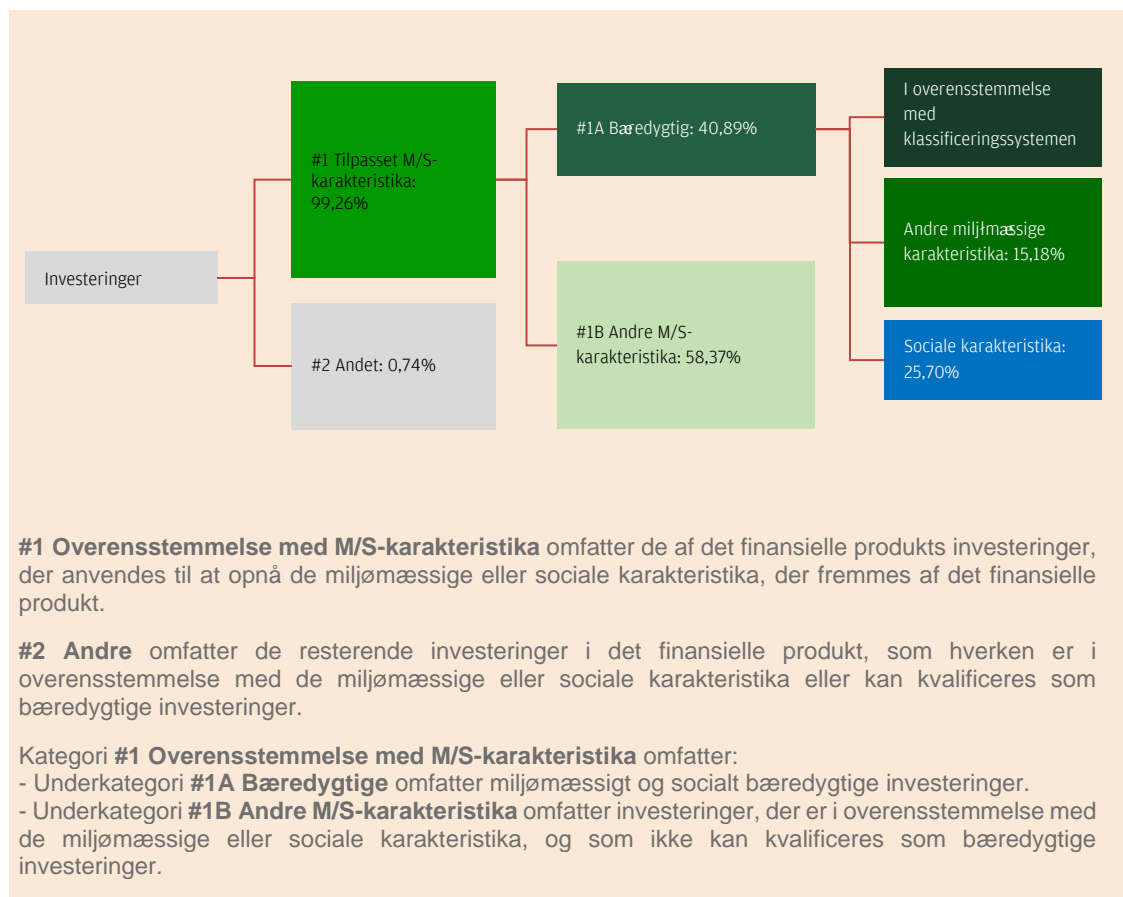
Investeringer

#1 Tilpasset M/S-karakteristika: 99,26%

#2 Andet: 0,74%

#1A Bæredygtig: 40,89%

#1B Andre M/S-karakteristika: 58,37%

I overensstemmelse med klassificeringssystemen

Andre miljłmæssige karakteristika: 15,18%

Sociale karakteristika: 25,70%

**#1 Overensstemmelse med M/S-karakteristika** omfatter de af det finansielle produkts investeringer, der anvendes til at opnå de miljømæssige eller sociale karakteristika, der fremmes af det finansielle produkt.

**#2 Andre** omfatter de resterende investeringer i det finansielle produkt, som hverken er i overensstemmelse med de miljømæssige eller sociale karakteristika eller kan kvalificeres som bæredygtige investeringer.

Kategori **#1 Overensstemmelse med M/S-karakteristika** omfatter:
- Underkategori **#1A Bæredygtige** omfatter miljømæssigt og socialt bæredygtige investeringer.
- Underkategori **#1B Andre M/S-karakteristika** omfatter investeringer, der er i overensstemmelse med de miljømæssige eller sociale karakteristika, og som ikke kan kvalificeres som bæredygtige investeringer.